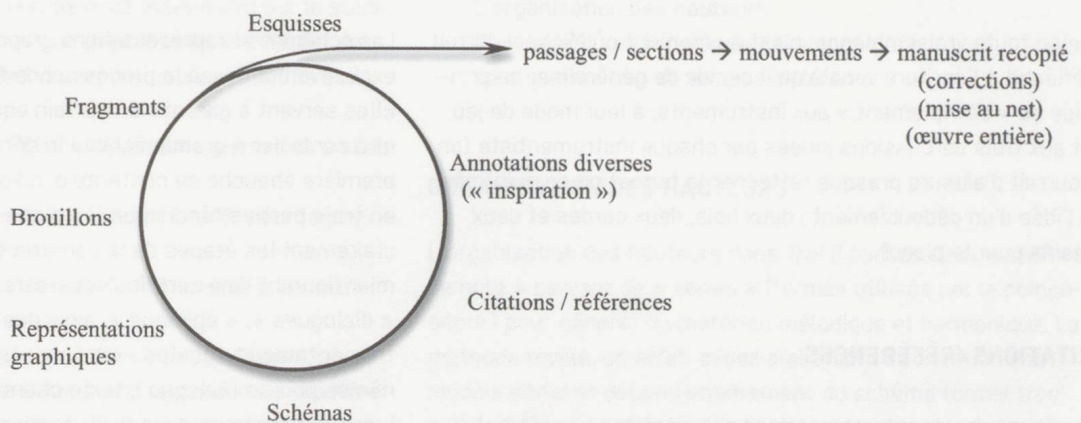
Esquisses

passages / sections → mouvements → manuscrit recopié
(corrections)
(mise au net)
(œuvre entière)

Fragments

Annotations diverses
(« inspiration »)

Brouillons

Citations / références

Représentations graphiques

Schémas